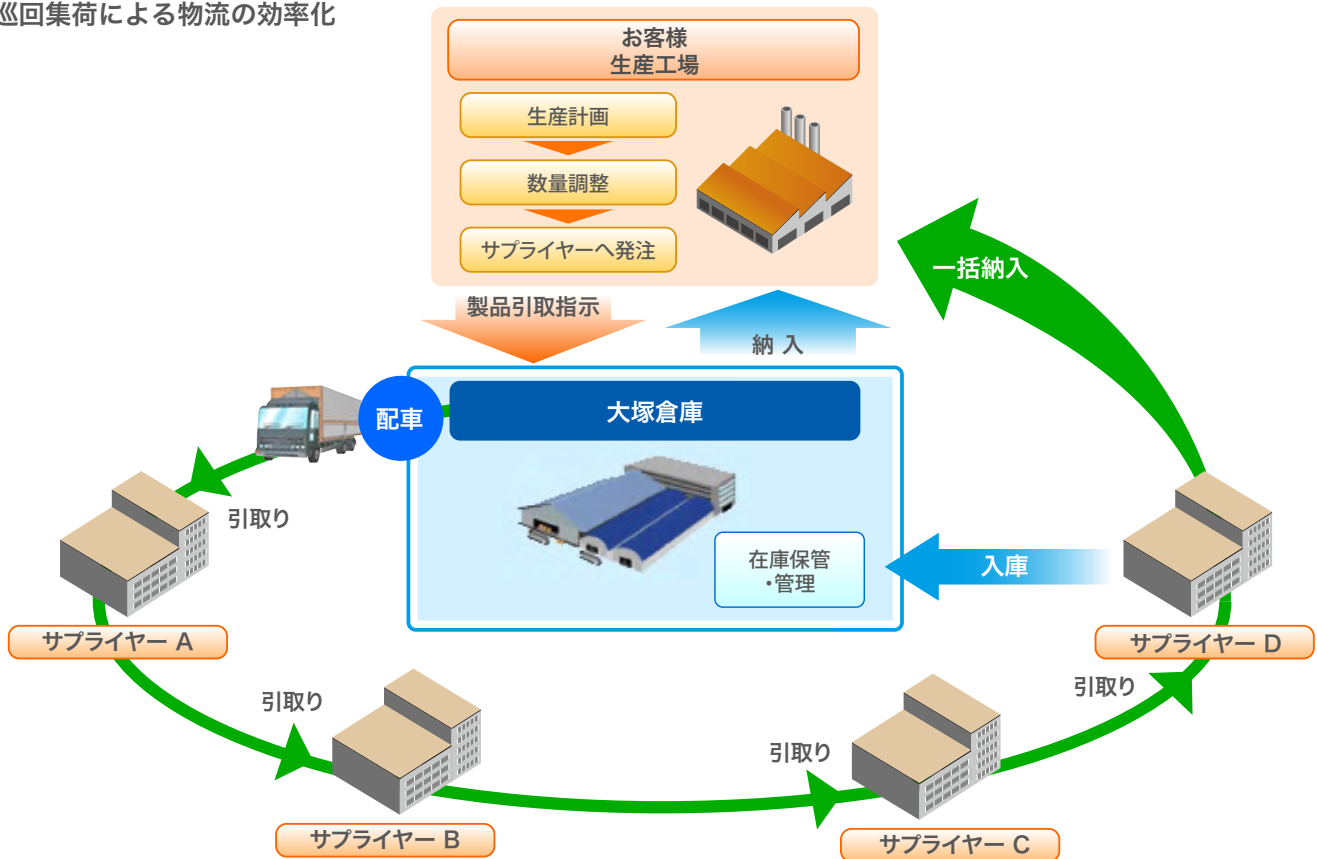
巡回集荷による物流の効率化

お客様
生産工場

生産計画

数量調整

サプライヤーへ発注

製品引取指示

納 入

一括納入

配車

大塚倉庫

在庫保管
・管理

入庫

引取り

サプライヤー A

引取り

サプライヤー B

引取り

サプライヤー C

引取り

サプライヤー D